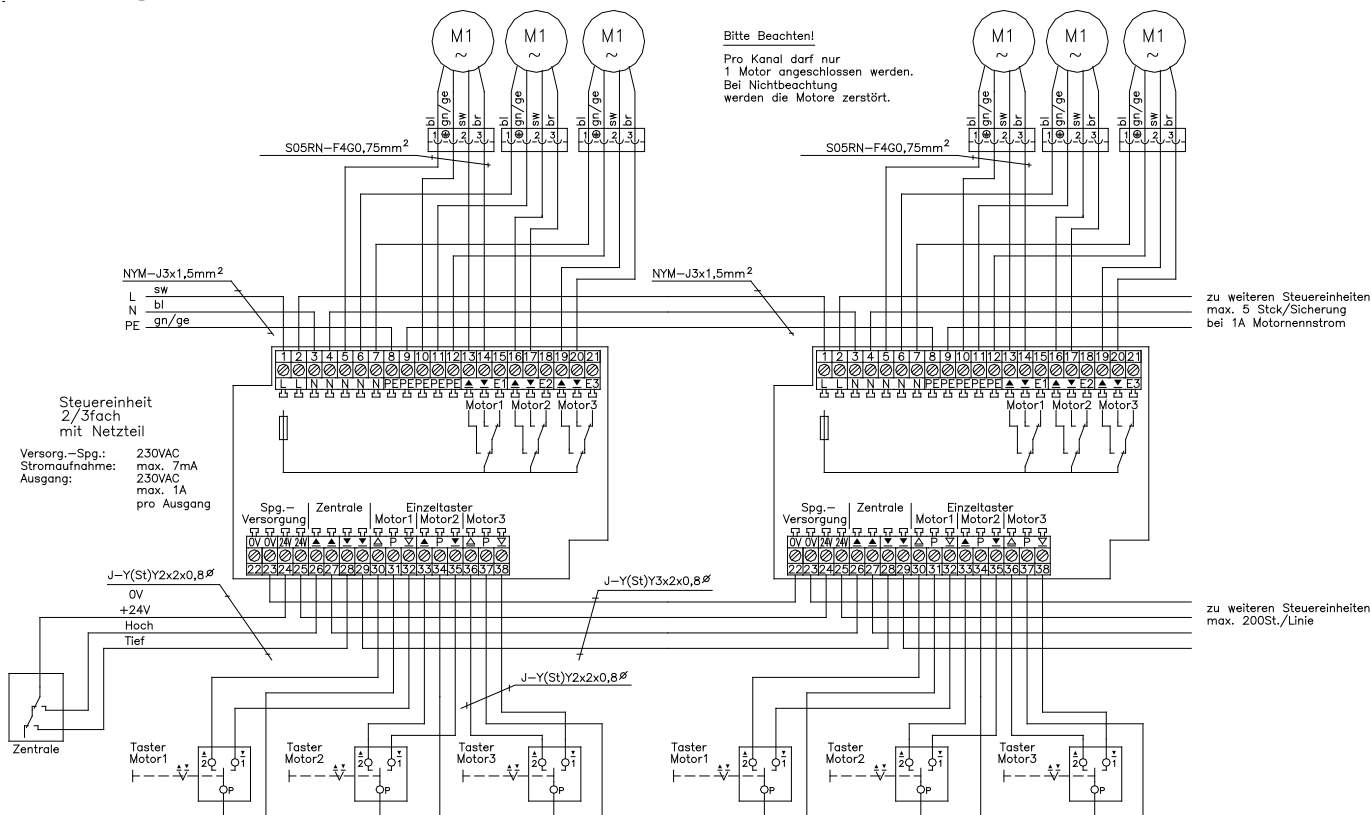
M1
~
M1
~
M1
~

Bitte Beachten!

Pro Kanal darf nur
1 Motor angeschlossen werden.
Bei Nichtbeachtung
werden die Motore zerstört.

M1
~
M1
~
M1
~

bl gn/ge sw br
1 ⊕ 2 3
bl gn/ge sw br
1 ⊕ 2 3
bl gn/ge sw br
1 ⊕ 2 3

S05RN-F4G0,75mm$^2$

bl gn/ge sw br
1 ⊕ 2 3
bl gn/ge sw br
1 ⊕ 2 3
bl gn/ge sw br
1 ⊕ 2 3

S05RN-F4G0,75mm$^2$

NYM-J3x1,5mm$^2$
L sw
N bl
PE gn/ge

NYM-J3x1,5mm$^2$

zu weiteren Steuereinheiten
max. 5 Stck/Sicherung
bei 1A Motornennstrom

1 2 3 4 5 6 7 8 9 10 11 12 13 14 15 16 17 18 19 20 21
L L N N N N N PE PE PE PE PE ▲ ▼ E1 ▲ ▼ E2 ▲ ▼ E3
Motor1 Motor2 Motor3

1 2 3 4 5 6 7 8 9 10 11 12 13 14 15 16 17 18 19 20 21
L L N N N N N PE PE PE PE PE ▲ ▼ E1 ▲ ▼ E2 ▲ ▼ E3
Motor1 Motor2 Motor3

Steuereinheit
2/3fach
mit Netzteil

Versorg.-Spg.: 230VAC
Stromaufnahme: max. 7mA
Ausgang: 230VAC
max. 1A
pro Ausgang

Spg.-Versorgung | Zentrale | Einzeltaster
Motor1 | Motor2 | Motor3
0V 0V 24V 24V ▲ ▲ ▼ ▼ △ P ▽ ▲ P ▼ △ P ▽
22 23 24 25 26 27 28 29 30 31 32 33 34 35 36 37 38

Spg.-Versorgung | Zentrale | Einzeltaster
Motor1 | Motor2 | Motor3
0V 0V 24V 24V ▲ ▲ ▼ ▼ △ P ▽ ▲ P ▼ △ P ▽
22 23 24 25 26 27 28 29 30 31 32 33 34 35 36 37 38

J-Y(St)Y2x2x0,8Ø
0V
+24V
Hoch
Tief

J-Y(St)Y3x2x0,8Ø

zu weiteren Steuereinheiten
max. 200St./Linie

J-Y(St)Y2x2x0,8Ø

Zentrale

Taster Motor1
2 1 P
Taster Motor2
2 1 P
Taster Motor3
2 1 P
Taster Motor1
2 1 P
Taster Motor2
2 1 P
Taster Motor3
2 1 P